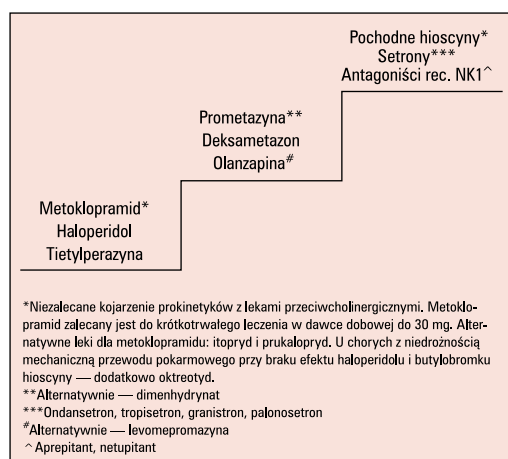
Pochodne hioscyny*
Setrony***
Antagoniści rec. NK1^

Prometazyna**
Deksametazon
Olanzapina#

Metoklopramid*
Haloperidol
Tietylperazyna

*Niezalecane kojarzenie prokinetyków z lekami przeciwcholinergicznymi. Metoklopramid zalecany jest do krótkotrwałego leczenia w dawce dobowej do 30 mg. Alternatywne leki dla metoklopramidu: itopryd i prukalopryd. U chorych z niedrożnością mechaniczną przewodu pokarmowego przy braku efektu haloperidolu i butylobromku hioscyny — dodatkowo oktreotyd.
**Alternatywnie — dimenhydrynat
***Ondansetron, tropisetron, granistron, palonosetron
#Alternatywnie — levomepromazyna
^Aprepitant, netupitant